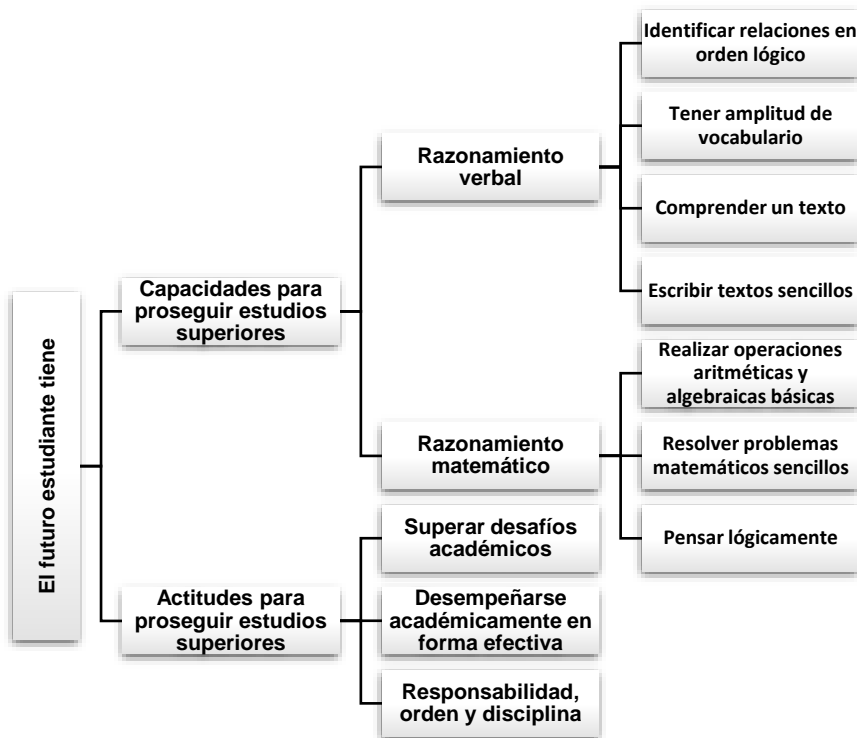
El futuro estudiante tiene

Capacidades para proseguir estudios superiores

Razonamiento verbal

Identificar relaciones en orden lógico

Tener amplitud de vocabulario

Comprender un texto

Escribir textos sencillos

Razonamiento matemático

Realizar operaciones aritméticas y algebraicas básicas

Resolver problemas matemáticos sencillos

Pensar lógicamente

Actitudes para proseguir estudios superiores

Superar desafíos académicos

Desempeñarse académicamente en forma efectiva

Responsabilidad, orden y disciplina